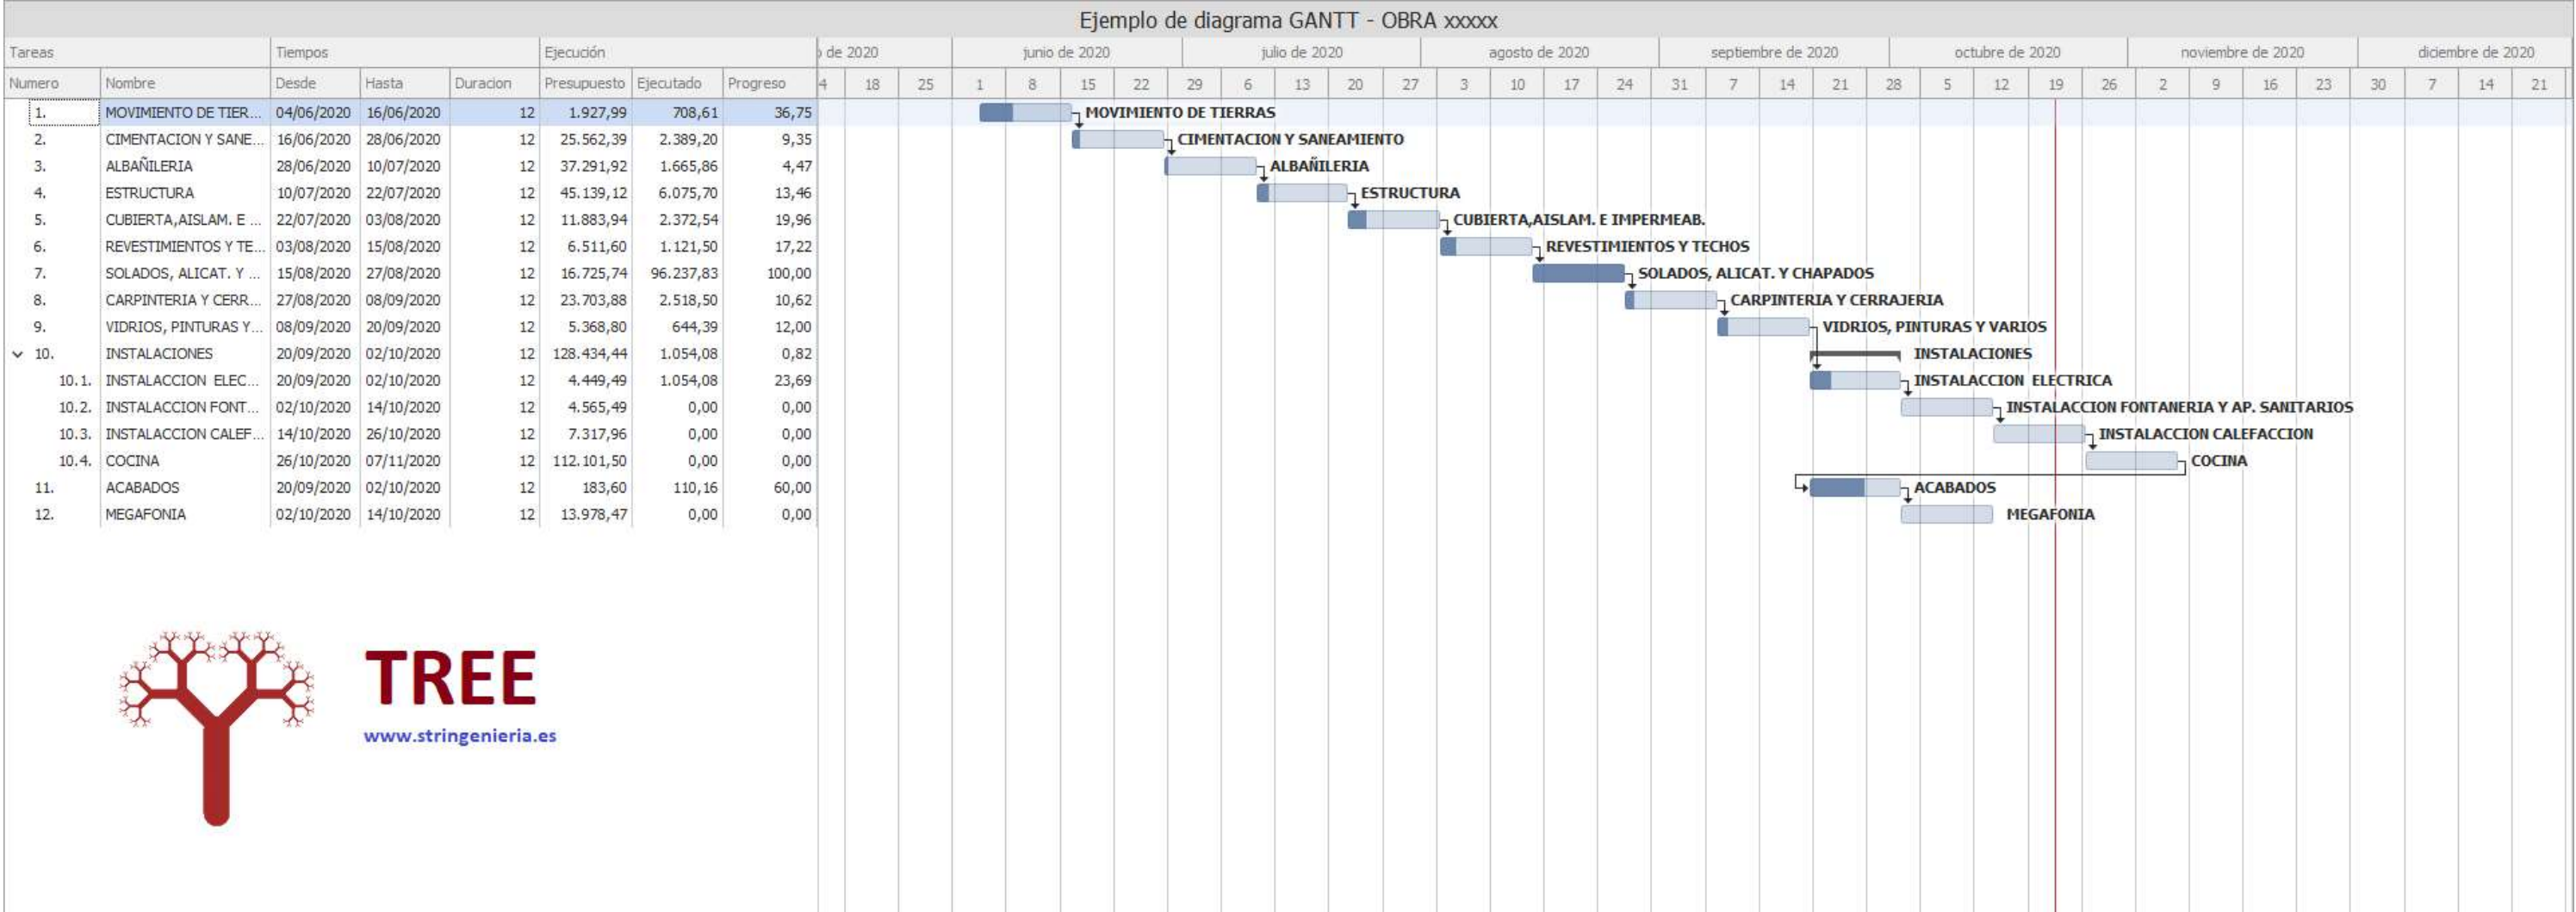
Ejemplo de diagrama GANTT - OBRA xxxxx

| Tareas | | Tiempos | | | Ejecución | | |
|---|---|---|---|---|---|---|---|
| Numero | Nombre | Desde | Hasta | Duracion | Presupuesto | Ejecutado | Progreso |
| 1. | MOVIMIENTO DE TIER... | 04/06/2020 | 16/06/2020 | 12 | 1.927,99 | 708,61 | 36,75 |
| 2. | CIMENTACION Y SANE... | 16/06/2020 | 28/06/2020 | 12 | 25.562,39 | 2.389,20 | 9,35 |
| 3. | ALBAÑILERIA | 28/06/2020 | 10/07/2020 | 12 | 37.291,92 | 1.665,86 | 4,47 |
| 4. | ESTRUCTURA | 10/07/2020 | 22/07/2020 | 12 | 45.139,12 | 6.075,70 | 13,46 |
| 5. | CUBIERTA,AISLAM. E ... | 22/07/2020 | 03/08/2020 | 12 | 11.883,94 | 2.372,54 | 19,96 |
| 6. | REVESTIMIENTOS Y TE... | 03/08/2020 | 15/08/2020 | 12 | 6.511,60 | 1.121,50 | 17,22 |
| 7. | SOLADOS, ALICAT. Y ... | 15/08/2020 | 27/08/2020 | 12 | 16.725,74 | 96.237,83 | 100,00 |
| 8. | CARPINTERIA Y CERR... | 27/08/2020 | 08/09/2020 | 12 | 23.703,88 | 2.518,50 | 10,62 |
| 9. | VIDRIOS, PINTURAS Y... | 08/09/2020 | 20/09/2020 | 12 | 5.368,80 | 644,39 | 12,00 |
| 10. | INSTALACIONES | 20/09/2020 | 02/10/2020 | 12 | 128.434,44 | 1.054,08 | 0,82 |
| 10.1. | INSTALACCION ELEC... | 20/09/2020 | 02/10/2020 | 12 | 4.449,49 | 1.054,08 | 23,69 |
| 10.2. | INSTALACCION FONT... | 02/10/2020 | 14/10/2020 | 12 | 4.565,49 | 0,00 | 0,00 |
| 10.3. | INSTALACCION CALEF... | 14/10/2020 | 26/10/2020 | 12 | 7.317,96 | 0,00 | 0,00 |
| 10.4. | COCINA | 26/10/2020 | 07/11/2020 | 12 | 112.101,50 | 0,00 | 0,00 |
| 11. | ACABADOS | 20/09/2020 | 02/10/2020 | 12 | 183,60 | 110,16 | 60,00 |
| 12. | MEGAFONIA | 02/10/2020 | 14/10/2020 | 12 | 13.978,47 | 0,00 | 0,00 |

de 2020 | junio de 2020 | julio de 2020 | agosto de 2020 | septiembre de 2020 | octubre de 2020 | noviembre de 2020 | diciembre de 2020

4 18 25 1 8 15 22 29 6 13 20 27 3 10 17 24 31 7 14 21 28 5 12 19 26 2 9 16 23 30 7 14 21

MOVIMIENTO DE TIERRAS
CIMENTACION Y SANEAMIENTO
ALBAÑILERIA
ESTRUCTURA
CUBIERTA,AISLAM. E IMPERMEAB.
REVESTIMIENTOS Y TECHOS
SOLADOS, ALICAT. Y CHAPADOS
CARPINTERIA Y CERRAJERIA
VIDRIOS, PINTURAS Y VARIOS
INSTALACIONES
INSTALACCION ELECTRICA
INSTALACCION FONTANERIA Y AP. SANITARIOS
INSTALACCION CALEFACCION
COCINA
ACABADOS
MEGAFONIA

TREE
www.stringenieria.es